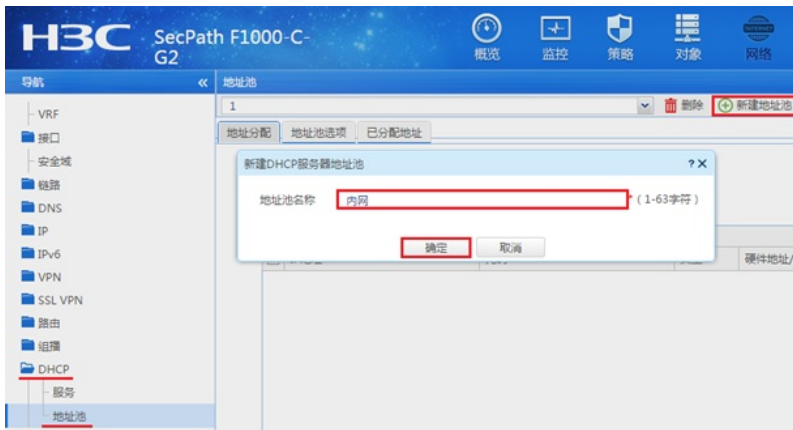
H3C SecPath F1000-C-G2

概览 监控 策略 对象 网络

导航 «

VRF
接口
安全域
链路
DNS
IP
IPv6
VPN
SSL VPN
路由
组播
DHCP
服务
地址池

地址池

1

删除 新建地址池

地址分配 地址池选项 已分配地址

新建DHCP服务器地址池 ? ✕

地址池名称 内网 * (1-63字符)

确定 取消

硬件地址/